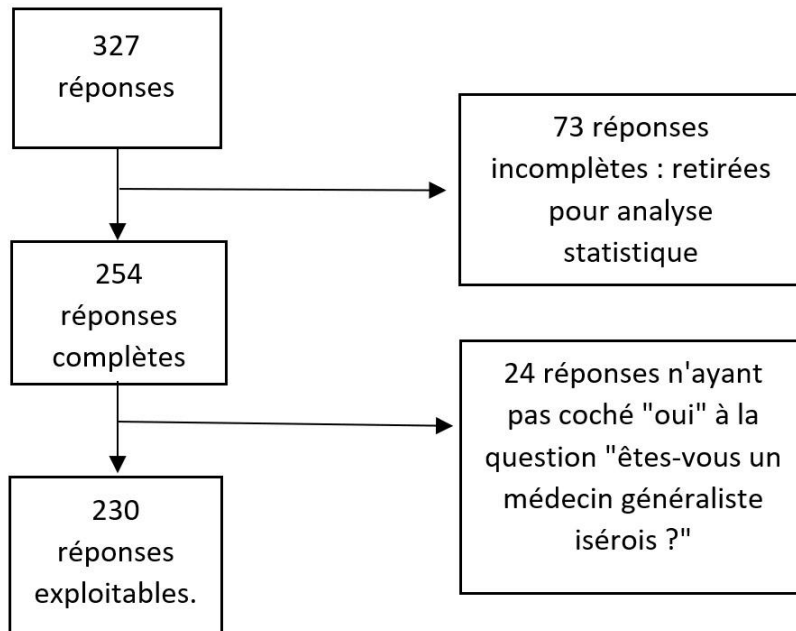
327 réponses

73 réponses incomplètes : retirées pour analyse statistique

254 réponses complètes

24 réponses n'ayant pas coché "oui" à la question "êtes-vous un médecin généraliste isérois ?"

230 réponses exploitables.